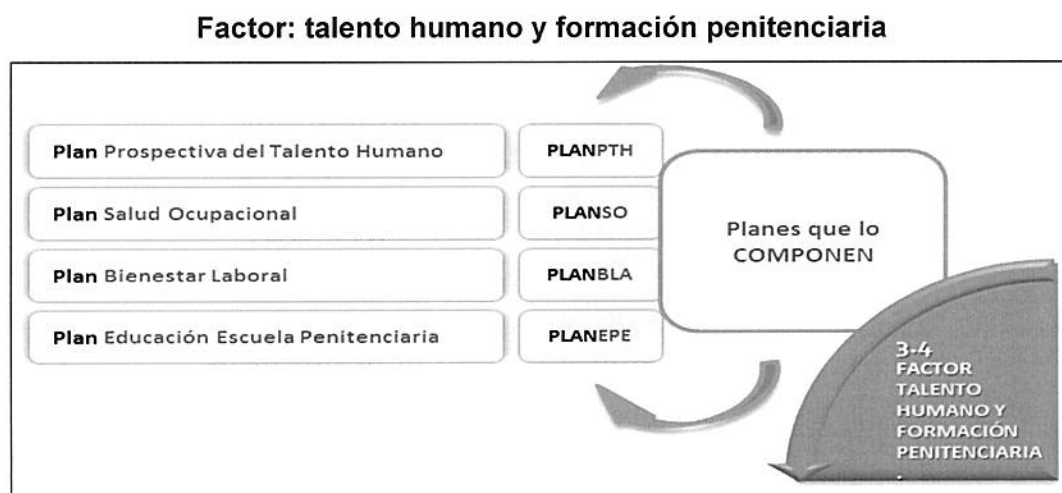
Factor: talento humano y formación penitenciaria

Plan Prospectiva del Talento Humano | PLANPTH

Plan Salud Ocupacional | PLANSO

Plan Bienestar Laboral | PLANBLA

Plan Educación Escuela Penitenciaria | PLANEPE

Planes que lo COMPONEN

3-4 FACTOR TALENTO HUMANO Y FORMACIÓN PENITENCIARIA